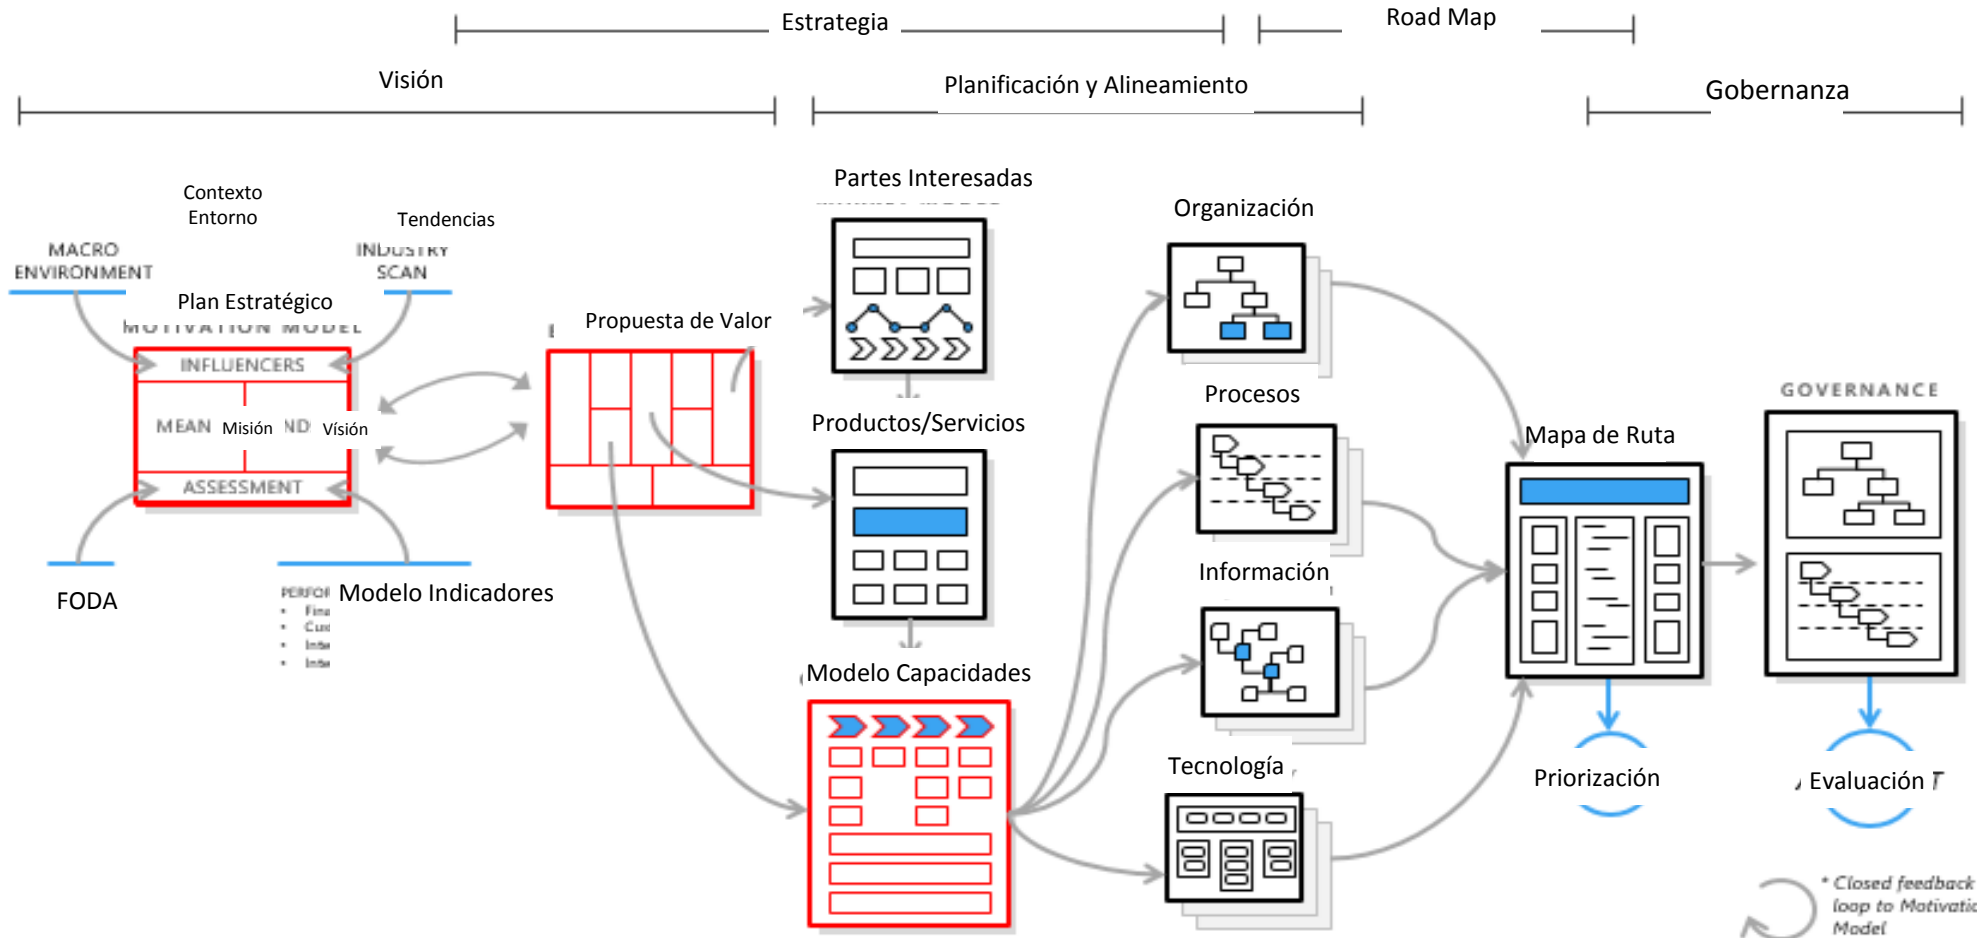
Estrategia

Road Map

Visión

Planificación y Alineamiento

Gobernanza

Contexto Entorno

Tendencias

MACRO ENVIRONMENT

INDUSTRY SCAN

Plan Estratégico

MOTIVATION MODEL

INFLUENCERS

MEAN Misión ND Visión

ASSESSMENT

FODA

PERFOR Modelo Indicadores

- Fina
- Cus
- Inte
- Inte

Propuesta de Valor

Partes Interesadas

Productos/Servicios

Modelo Capacidades

Organización

Procesos

Información

Tecnología

Mapa de Ruta

GOVERNANCE

Priorización

Evaluación

* Closed feedback loop to Motivatio Model